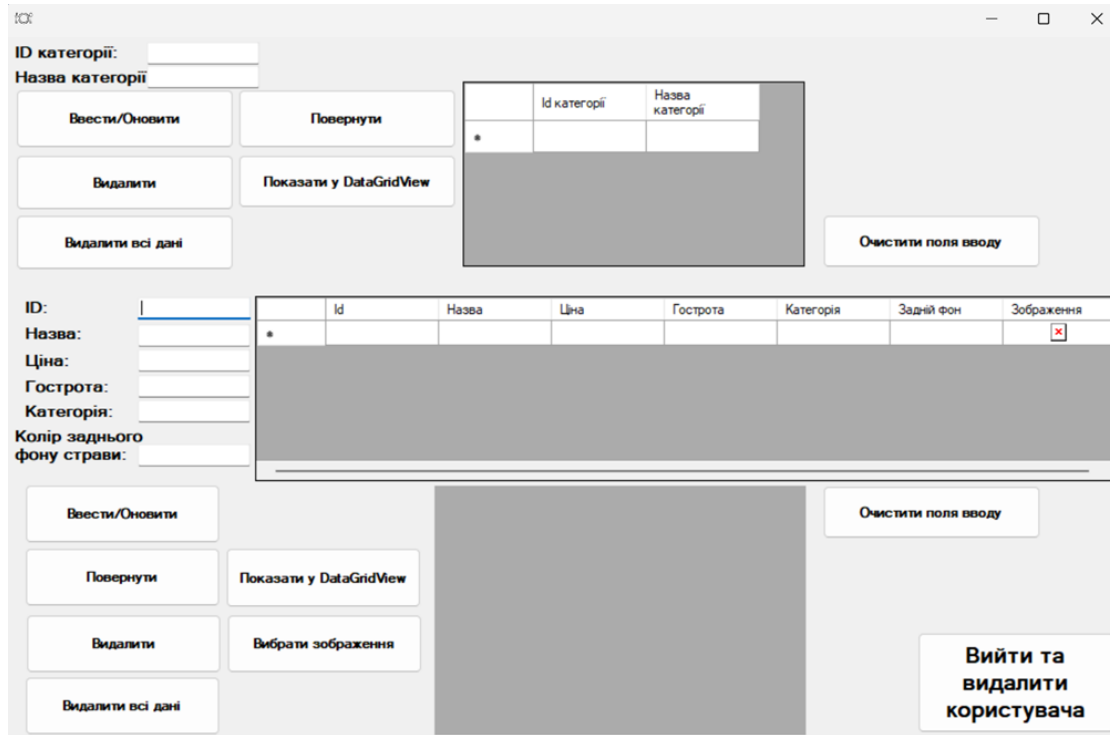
ID категорії:
Назва категорії

Ввести/Оновити

Повернути

| | Id категорії | Назва категорії |
|---|---|---|
| * | | |

Видалити

Показати у DataGridView

Видалити всі дані

Очистити поля вводу

ID:
Назва:
Ціна:
Гострота:
Категорія:
Колір заднього фону страви:

| | Id | Назва | Ціна | Гострота | Категорія | Задній фон | Зображення |
|---|---|---|---|---|---|---|---|
| * | | | | | | | |

Ввести/Оновити

Очистити поля вводу

Повернути

Показати у DataGridView

Видалити

Вибрати зображення

Видалити всі дані

Вийти та видалити користувача